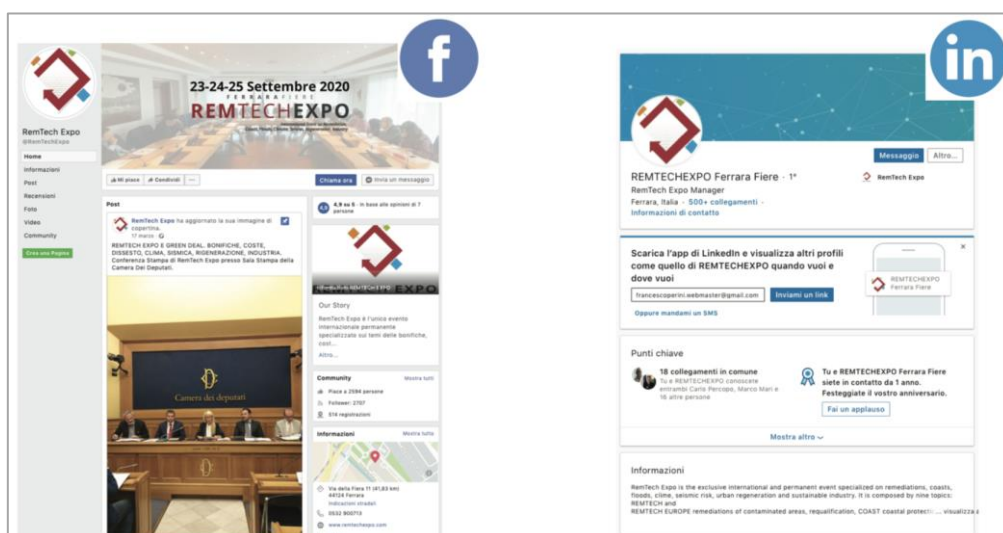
f

23-24-25 Settembre 2020
FERRARA FIERE
REMTECHEXPO

RemTech Expo
@RemTechExpo

Home
Informazioni
Post
Recensioni
Foto
Video
Community
Crea una Pagina

Mi piace
Condividi
...
Chiama ora
Invia un messaggio

Post

RemTech Expo ha aggiornato la sua immagine di copertina.
17 marzo

REMTECH EXPO E GREEN DEAL. BONIFICHE, COSTE, DISSESTO, CLIMA, SISMICA, RIGENERAZIONE, INDUSTRIA. Conferenza Stampa di RemTech Expo presso Sala Stampa della Camera Dei Deputati.

Camera dei deputati

4,9 su 5 · In base alle opinioni di 7 persone

Our Story

RemTech Expo è l'unico evento internazionale permanente specializzato sui temi delle bonifiche, cost...
Altro...

Community
Mostra tutti
Piace a 2594 persone
Follower: 2707
574 registrazioni

Informazioni
Mostra tutte
Via della Fiera 11 (41,83 km) 44124 Ferrara
Indicazioni stradali
0532 900713
www.remtechexpo.com

in

Messaggio
Altro...

REMTECHEXPO Ferrara Fiere · 1°
RemTech Expo Manager
Ferrara, Italia · 500+ collegamenti ·
Informazioni di contatto
RemTech Expo

Scarica l'app di LinkedIn e visualizza altri profili come quello di REMTECHEXPO quando vuoi e dove vuoi
francescoperini.webmaster@gmail.com
Inviami un link
Oppure mandami un SMS
REMTECHEXPO
Ferrara Fiere

Punti chiave
18 collegamenti in comune
Tu e REMTECHEXPO conoscete entrambi Carlo Percopo, Marco Mari e 16 altre persone
Tu e REMTECHEXPO Ferrara Fiere siete in contatto da 1 anno. Festeggiate il vostro anniversario.
Fai un applauso
Mostra altro

Informazioni
RemTech Expo is the exclusive international and permanent event specialized on remediations, coasts, floods, clime, seismic risk, urban regeneration and sustainable industry. It is composed by nine topics: REMTECH and
REMTECH EUROPE remediations of contaminated areas, requalification, COAST coastal protectio ... visualizza